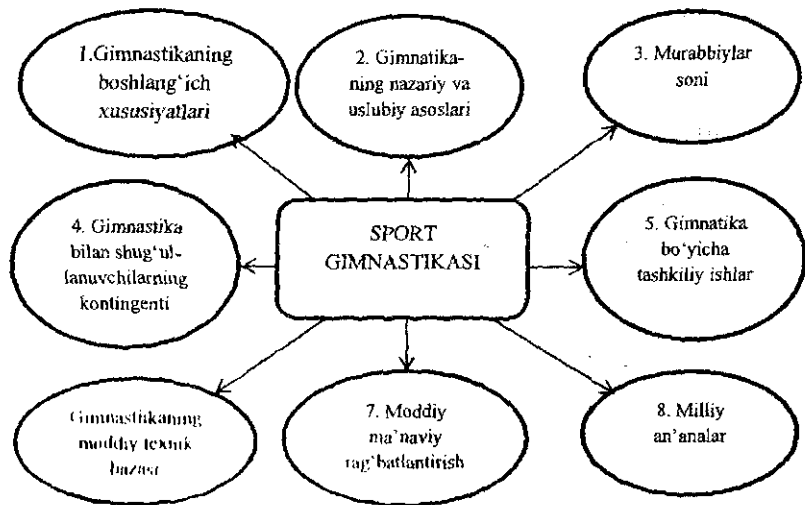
1.Gimnastikaning boshlang'ich xususiyatlari

2. Gimnatikaning nazariy va uslubiy asoslari

3. Murabbiylar soni

4. Gimnastika bilan shug'ullanuvchilarning kontingenti

SPORT GIMNASTIKASI

5. Gimnatika bo'yicha tashkiliy ishlar

Gimnastikaning moddiy texnik bazasi

7. Moddiy ma'naviy rag'batlantirish

8. Milliy an'analar